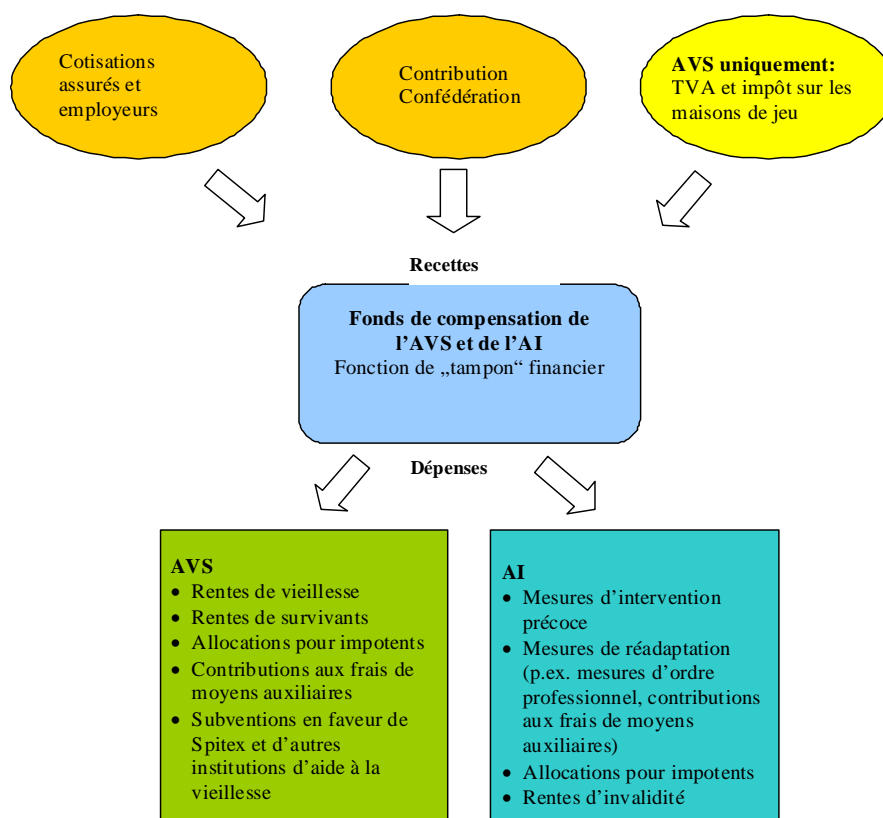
Cotisations assurés et employeurs

Contribution Confédération

**AVS uniquement:** TVA et impôt sur les maisons de jeu

Recettes

**Fonds de compensation de l'AVS et de l'AI**
Fonction de „tampon" financier

Dépenses

**AVS**
- Rentes de vieillesse
- Rentes de survivants
- Allocations pour impotents
- Contributions aux frais de moyens auxiliaires
- Subventions en faveur de Spitex et d'autres institutions d'aide à la vieillesse

**AI**
- Mesures d'intervention précoce
- Mesures de réadaptation (p.ex. mesures d'ordre professionnel, contributions aux frais de moyens auxiliaires)
- Allocations pour impotents
- Rentes d'invalidité